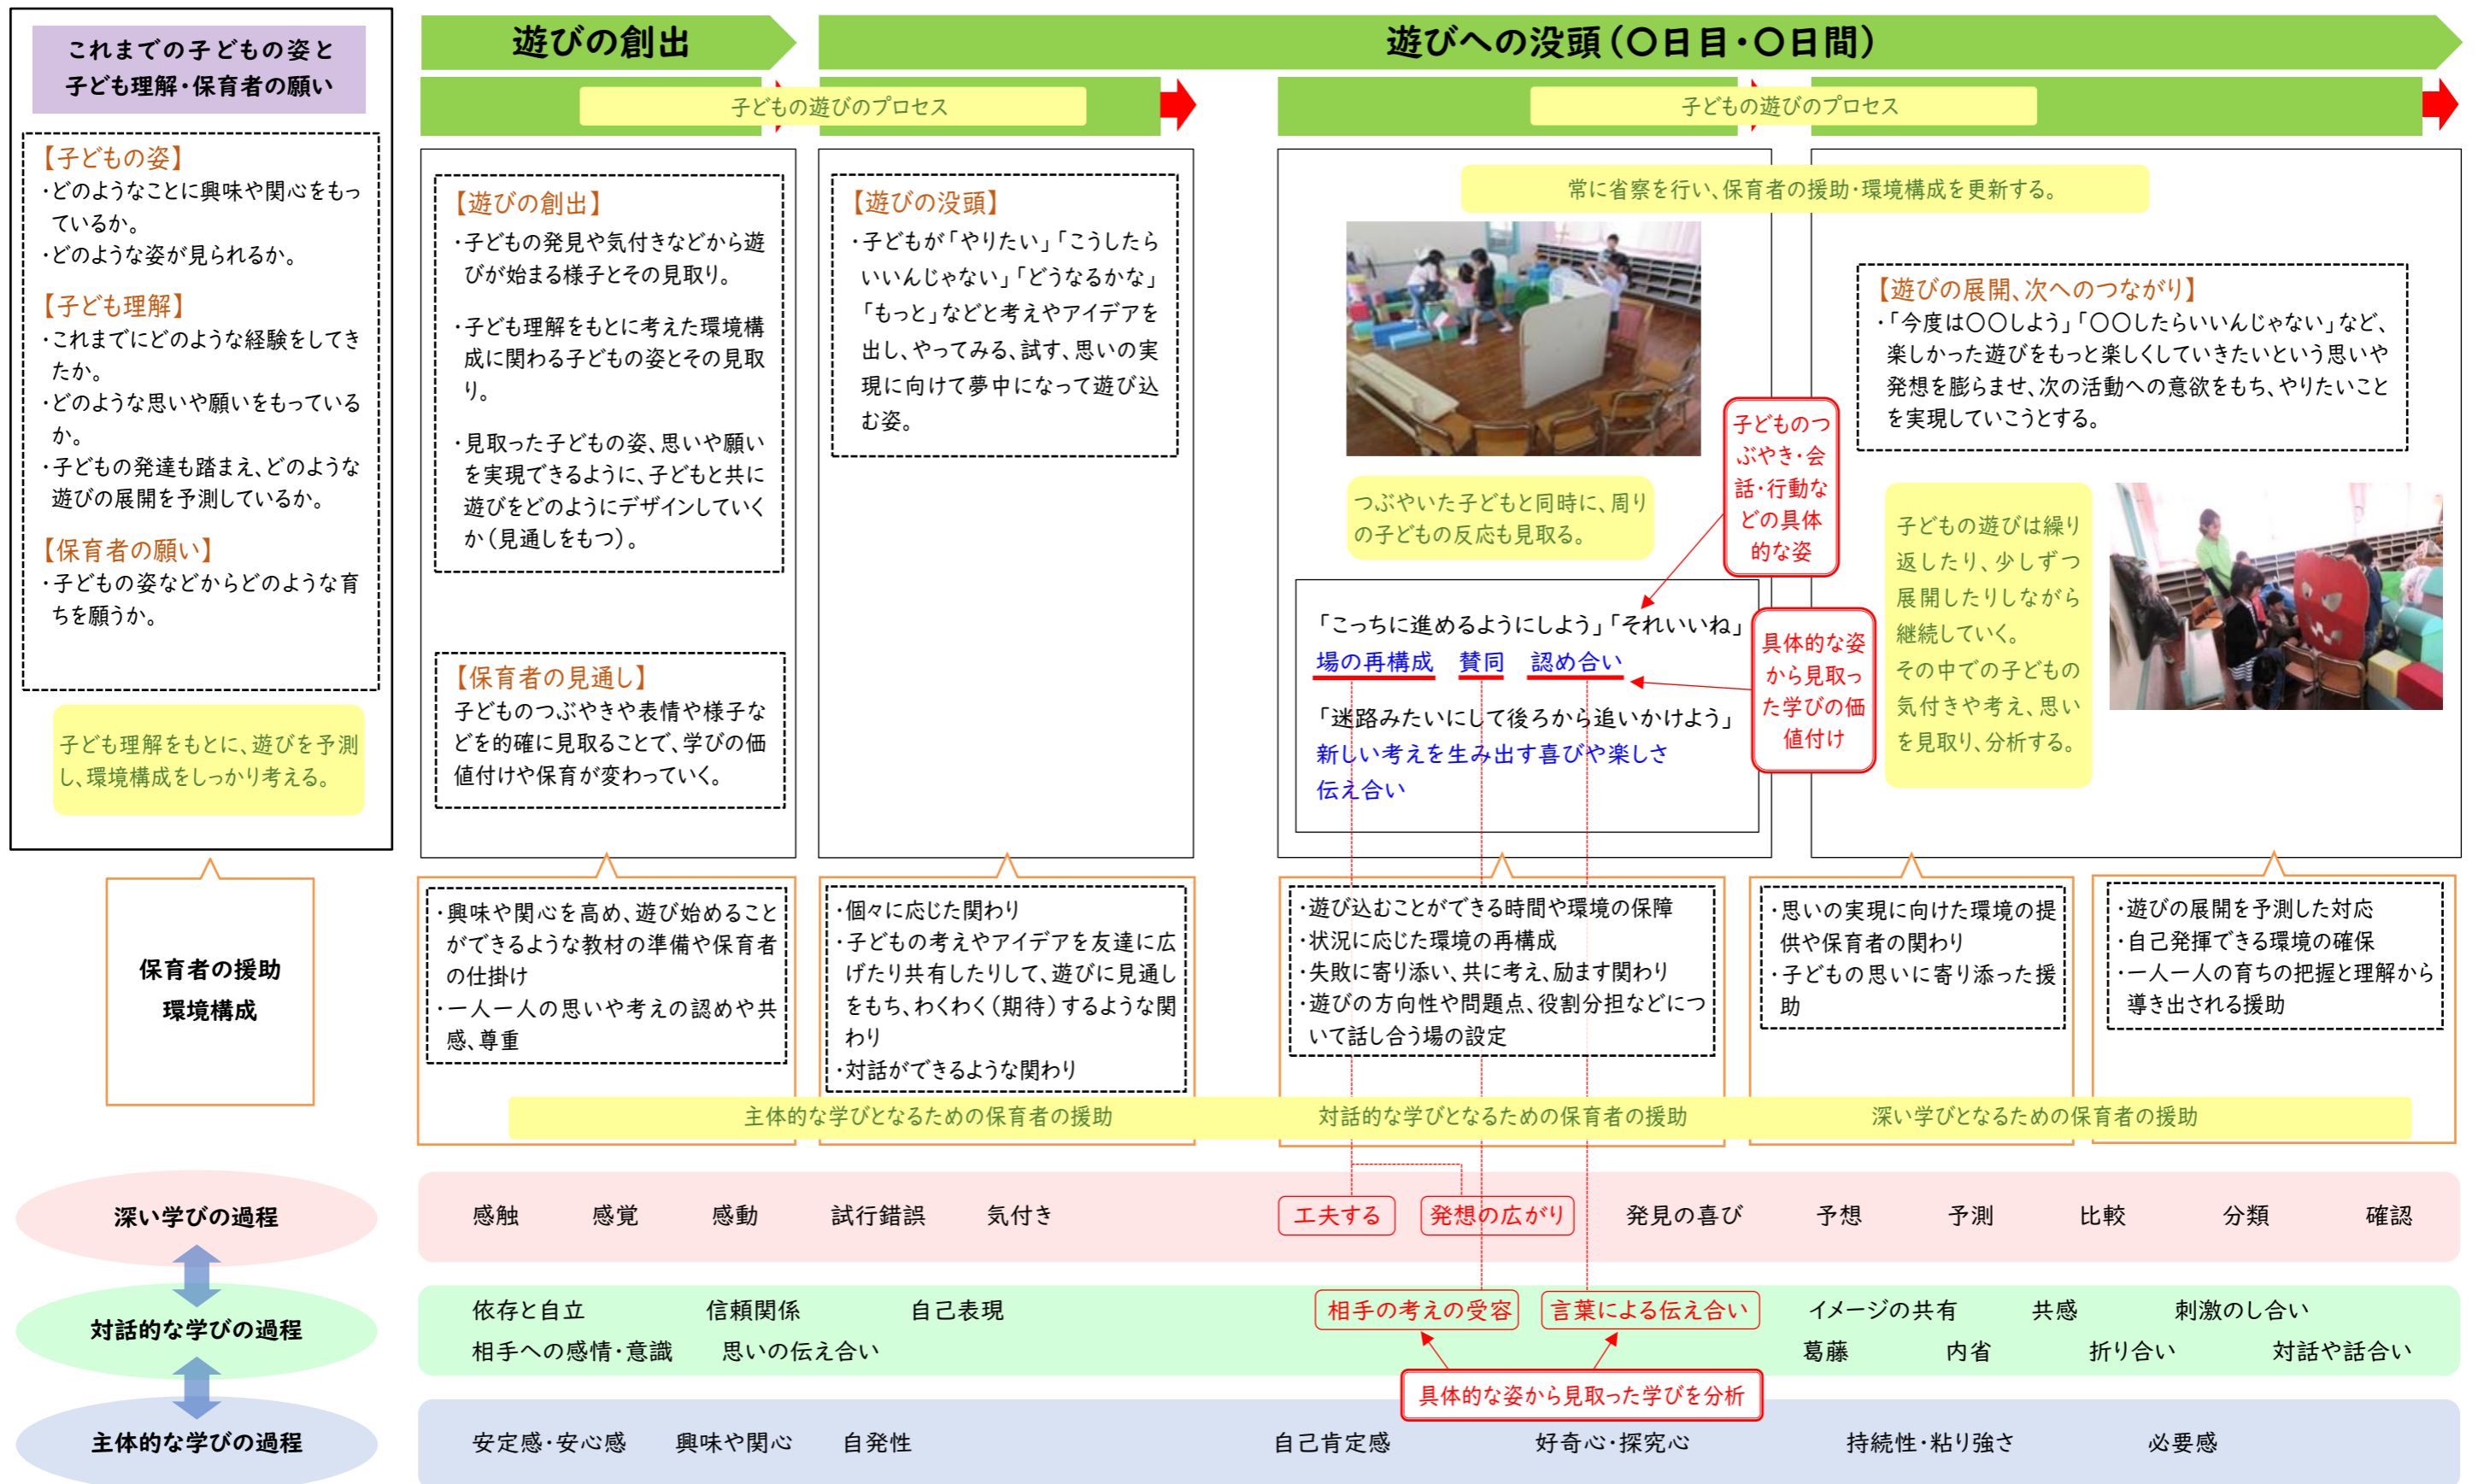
これまでの子どもの姿と子ども理解・保育者の願い

【子どもの姿】
・どのようなことに興味や関心をもっているか。
・どのような姿が見られるか。

【子ども理解】
・これまでにどのような経験をしてきたか。
・どのような思いや願いをもっているか。
・子どもの発達も踏まえ、どのような遊びの展開を予測しているか。

【保育者の願い】
・子どもの姿などからどのような育ちを願うか。

子ども理解をもとに、遊びを予測し、環境構成をしっかり考える。

保育者の援助
環境構成

遊びの創出

子どもの遊びのプロセス

【遊びの創出】
・子どもの発見や気付きなどから遊びが始まる様子とその見取り。
・子ども理解をもとに考えた環境構成に関わる子どもの姿とその見取り。
・見取った子どもの姿、思いや願いを実現できるように、子どもと共に遊びをどのようにデザインしていくか(見通しをもつ)。

【保育者の見通し】
子どものつぶやきや表情や様子などを的確に見取ることで、学びの価値付けや保育が変わっていく。

遊びへの没頭(〇日目・〇日間)

【遊びの没頭】
・子どもが「やりたい」「こうしたらいいんじゃない」「どうなるかな」「もっと」などと考えやアイデアを出し、やってみる、試す、思いの実現に向けて夢中になって遊び込む姿。

子どもの遊びのプロセス

常に省察を行い、保育者の援助・環境構成を更新する。

つぶやいた子どもと同時に、周りの子どもの反応も見取る。

子どものつぶやき・会話・行動などの具体的な姿

「こっちに進めるようにしよう」「それいいね」
場の再構成　賛同　認め合い
「迷路みたいにして後ろから追いかけよう」
新しい考えを生み出す喜びや楽しさ
伝え合い

具体的な姿から見取った学びの価値付け

【遊びの展開、次へのつながり】
・「今度は〇〇しよう」「〇〇したらいいんじゃない」など、楽しかった遊びをもっと楽しくしていきたいという思いや発想を膨らませ、次の活動への意欲をもち、やりたいことを実現していこうとする。

子どもの遊びは繰り返したり、少しずつ展開したりしながら継続していく。
その中での子どもの気付きや考え、思いを見取り、分析する。

・興味や関心を高め、遊び始めることができるような教材の準備や保育者の仕掛け
・一人一人の思いや考えの認めや共感、尊重

・個々に応じた関わり
・子どもの考えやアイデアを友達に広げたり共有したりして、遊びに見通しをもち、わくわく(期待)するような関わり
・対話ができるような関わり

・遊び込むことができる時間や環境の保障
・状況に応じた環境の再構成
・失敗に寄り添い、共に考え、励ます関わり
・遊びの方向性や問題点、役割分担などについて話し合う場の設定

・思いの実現に向けた環境の提供や保育者の関わり
・子どもの思いに寄り添った援助

・遊びの展開を予測した対応
・自己発揮できる環境の確保
・一人一人の育ちの把握と理解から導き出される援助

主体的な学びとなるための保育者の援助　対話的な学びとなるための保育者の援助　深い学びとなるための保育者の援助

深い学びの過程
感触　感覚　感動　試行錯誤　気付き　工夫する　発想の広がり　発見の喜び　予想　予測　比較　分類　確認

対話的な学びの過程
依存と自立　信頼関係　自己表現　相手の考えの受容　言葉による伝え合い　イメージの共有　共感　刺激のし合い
相手への感情・意識　思いの伝え合い　葛藤　内省　折り合い　対話や話合い

具体的な姿から見取った学びを分析

主体的な学びの過程
安定感・安心感　興味や関心　自発性　自己肯定感　好奇心・探究心　持続性・粘り強さ　必要感